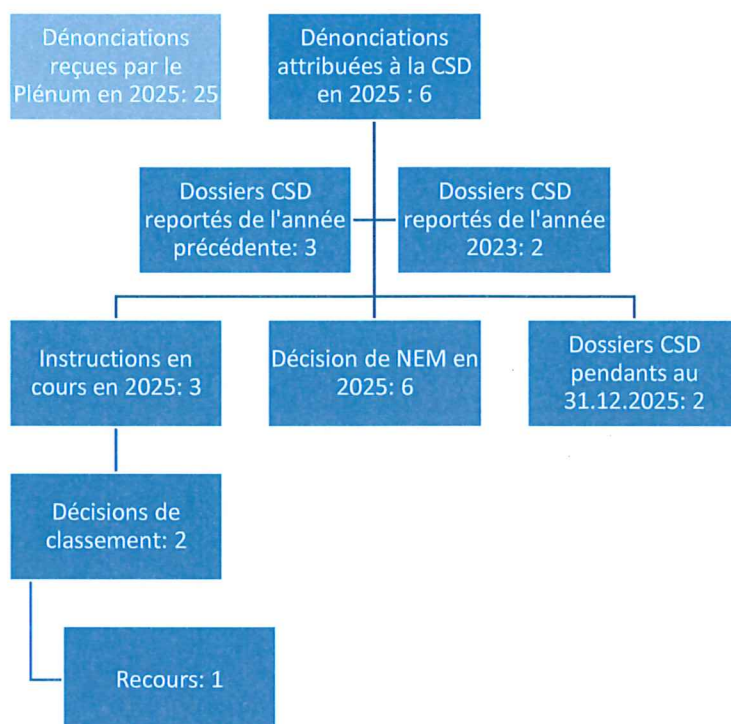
Dénonciations reçues par le Plénum en 2025: 25

Dénonciations attribuées à la CSD en 2025 : 6

Dossiers CSD reportés de l'année précédente: 3

Dossiers CSD reportés de l'année 2023: 2

Instructions en cours en 2025: 3

Décision de NEM en 2025: 6

Dossiers CSD pendants au 31.12.2025: 2

Décisions de classement: 2

Recours: 1